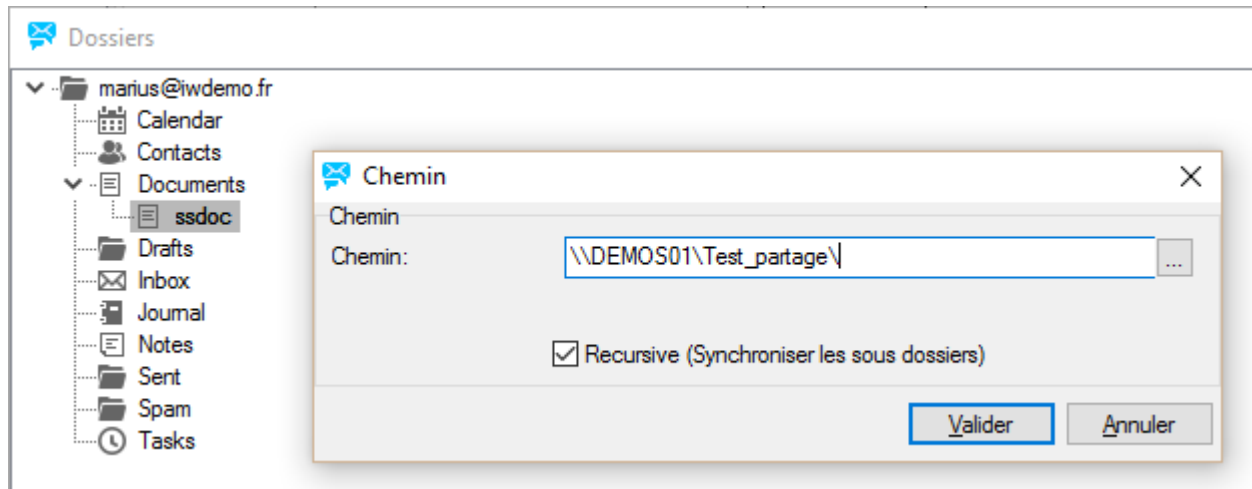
Dossiers

marius@iwdemo.fr
Calendar
Contacts
Documents
ssdoc
Drafts
Inbox
Journal
Notes
Sent
Spam
Tasks

Chemin
X
Chemin
Chemin:
\\DEMOS01\Test_partage\
...
Recursive (Synchroniser les sous dossiers)
Valider
Annuler